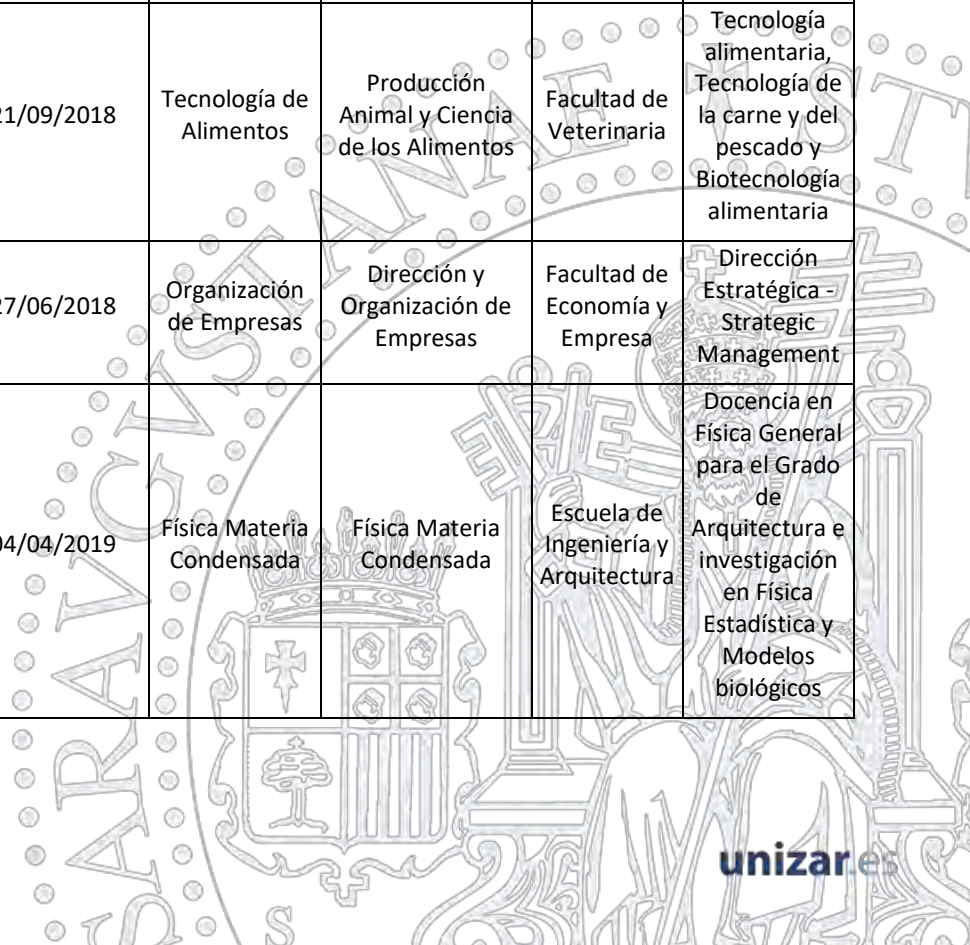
| 21/09/2018 | Tecnología de Alimentos | Producción Animal y Ciencia de los Alimentos | Facultad de Veterinaria | Tecnología alimentaria, Tecnología de la carne y del pescado y Biotecnología alimentaria |
|---|---|---|---|---|
| 27/06/2018 | Organización de Empresas | Dirección y Organización de Empresas | Facultad de Economía y Empresa | Dirección Estratégica - Strategic Management |
| 04/04/2019 | Física Materia Condensada | Física Materia Condensada | Escuela de Ingeniería y Arquitectura | Docencia en Física General para el Grado de Arquitectura e investigación en Física Estadística y Modelos biológicos |

unizar.es